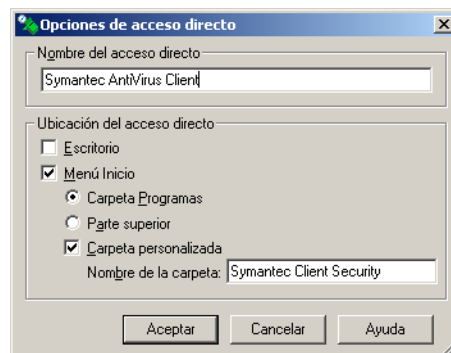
Opciones de acceso directo

Nombre del acceso directo

Symantec AntiVirus Client

Ubicación del acceso directo

Escritorio

Menú Inicio

Carpeta Programas

Parte superior

Carpeta personalizada

Nombre de la carpeta: Symantec Client Security

Aceptar

Cancelar

Ayuda